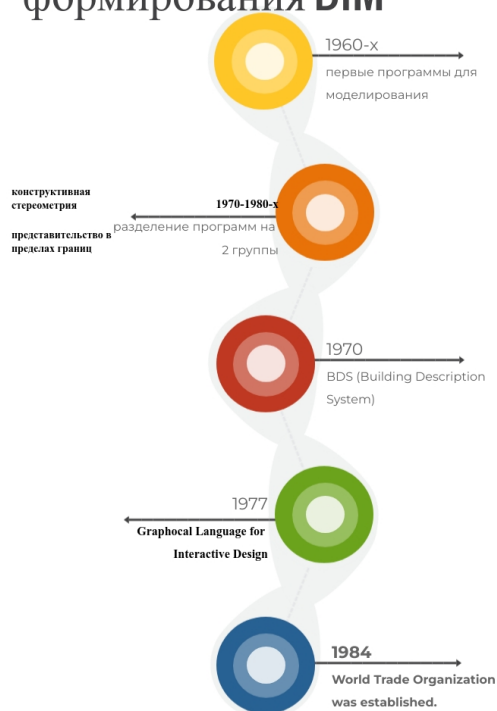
формирования BIM

1960-х
первые программы для моделирования

конструктивная стереометрия

представительство в пределах границ

1970-1980-х
разделение программ на 2 группы

1970
BDS (Building Description System)

1977
Graphocal Language for Interactive Design

1984
World Trade Organization was established.